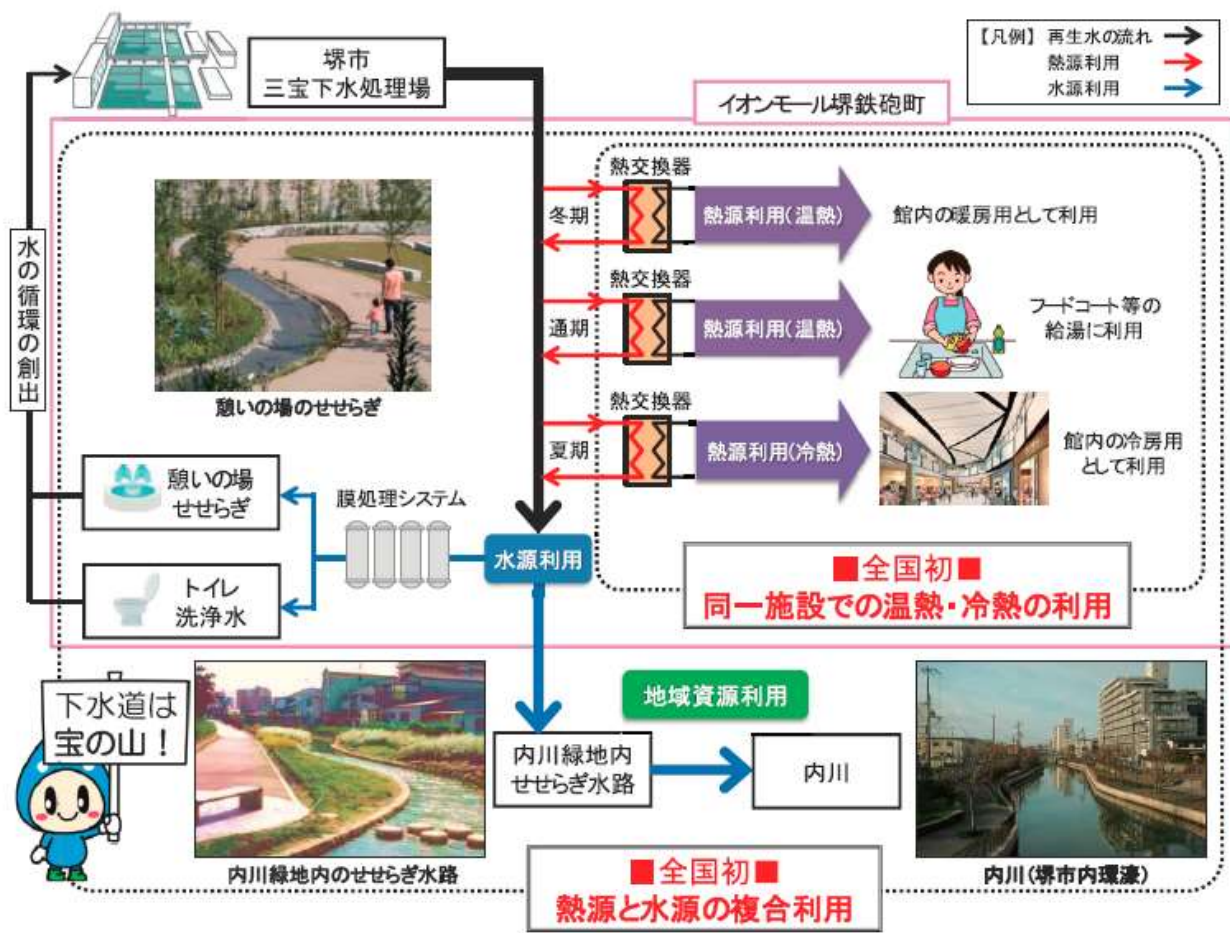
【凡例】再生水の流れ
熱源利用
水源利用

堺市
三宝下水処理場

イオンモール堺鉄砲町

水の循環の創出

憩いの場のせせらぎ

熱交換器
冬期
熱源利用(温熱)
館内の暖房用として利用

熱交換器
通期
熱源利用(温熱)
フードコート等の給湯に利用

熱交換器
夏期
熱源利用(冷熱)
館内の冷房用として利用

憩いの場せせらぎ

膜処理システム

トイレ洗浄水

水源利用

■全国初■
同一施設での温熱・冷熱の利用

下水道は宝の山!

地域資源利用

内川緑地内せせらぎ水路

内川

内川緑地内のせせらぎ水路

内川(堺市内環濠)

■全国初■
熱源と水源の複合利用